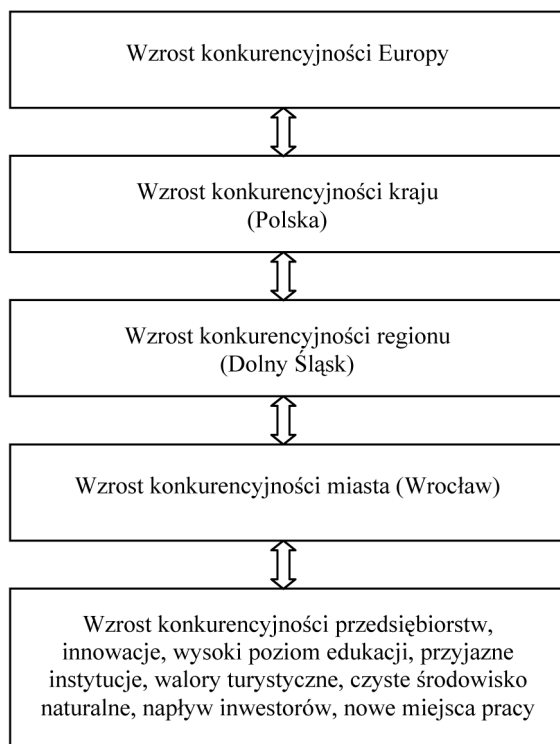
Wzrost konkurencyjności Europy

Wzrost konkurencyjności kraju (Polska)

Wzrost konkurencyjności regionu (Dolny Śląsk)

Wzrost konkurencyjności miasta (Wrocław)

Wzrost konkurencyjności przedsiębiorstw, innowacje, wysoki poziom edukacji, przyjazne instytucje, walory turystyczne, czyste środowisko naturalne, napływ inwestorów, nowe miejsca pracy